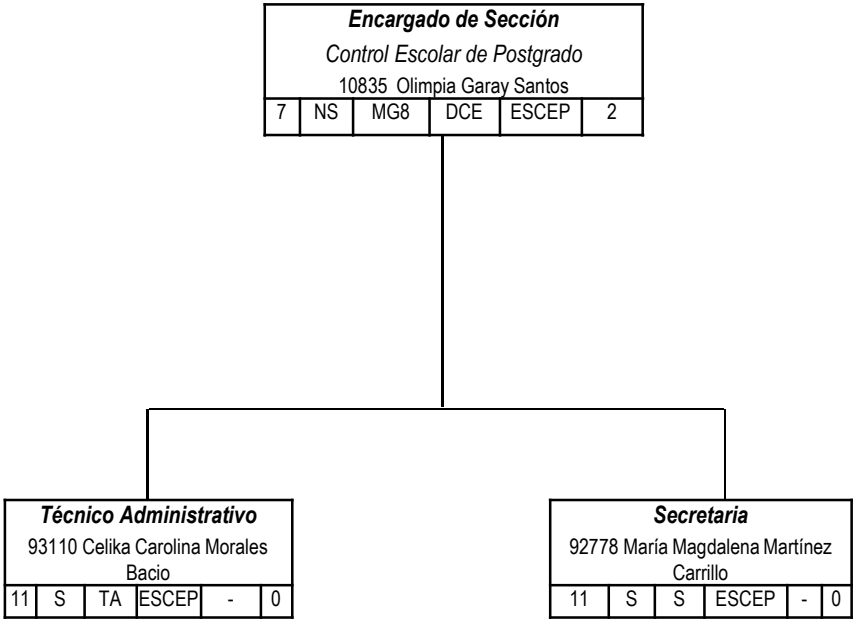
Encargado de Sección
Control Escolar de Postgrado
10835 Olimpia Garay Santos

| 7 | NS | MG8 | DCE | ESCEP | 2 |
|---|---|---|---|---|---|

Técnico Administrativo
93110 Celika Carolina Morales Bacio

| 11 | S | TA | ESCEP | - | 0 |
|---|---|---|---|---|---|

Secretaria
92778 María Magdalena Martínez Carrillo

| 11 | S | S | ESCEP | - | 0 |
|---|---|---|---|---|---|